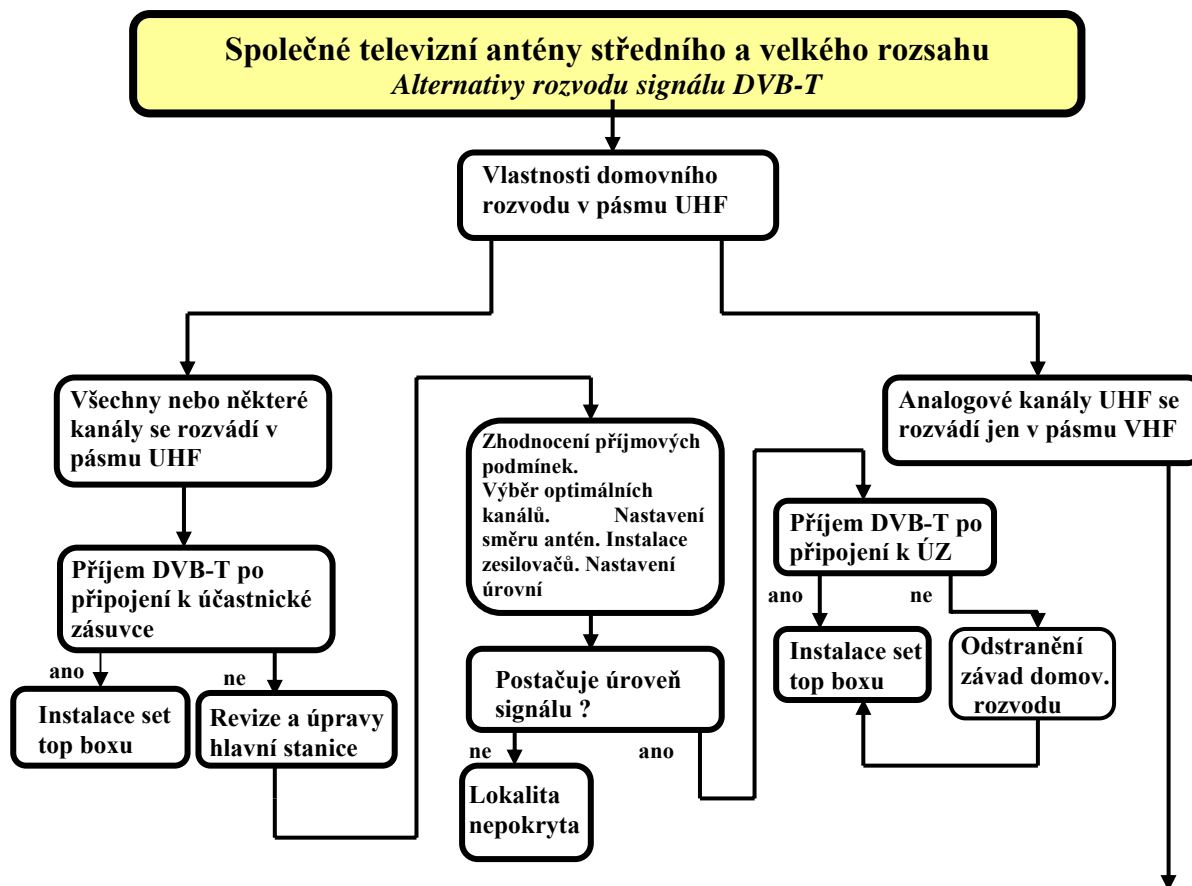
Společné televizní antény středního a velkého rozsahu
Alternativy rozvodu signálu DVB-T

Vlastnosti domovního rozvodu v pásmu UHF

Všechny nebo některé kanály se rozvádí v pásmu UHF

Příjem DVB-T po připojení k účastnické zásuvce

ano

ne

Instalace set top boxu

Revize a úpravy hlavní stanice

Zhodnocení příjmových podmínek. Výběr optimálních kanálů. Nastavení směru antén. Instalace zesilovačů. Nastavení úrovní

Postačuje úroveň signálu ?

ne

ano

Lokalita nepokryta

Analogové kanály UHF se rozvádí jen v pásmu VHF

Příjem DVB-T po připojení k ÚZ

ano

ne

Instalace set top boxu

Odstranění závad domov. rozvodu